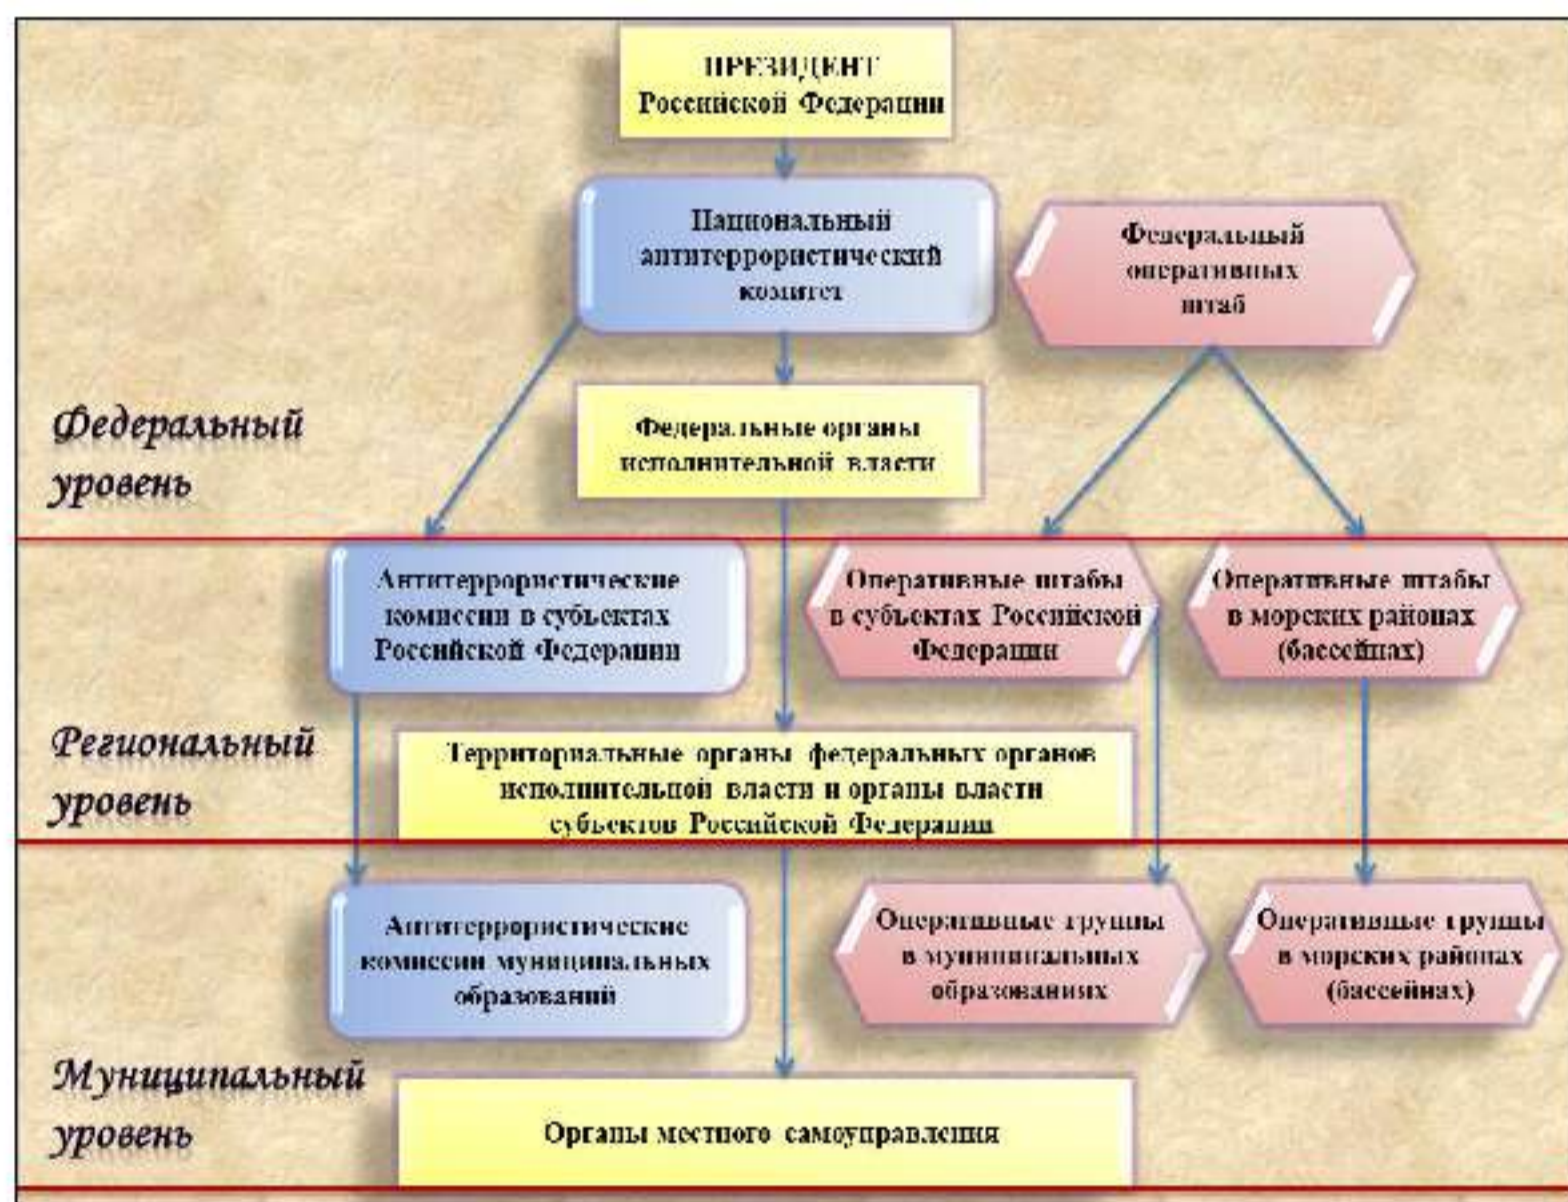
ПРЕЗИДЕНТ Российской Федерации

Национальный антитеррористический комитет

Федеральный оперативных штаб

Федеральные органы исполнительной власти

Федеральный уровень

Антитеррористические комиссии в субъектах Российской Федерации

Оперативные штабы в субъектах Российской Федерации

Оперативные штабы в морских районах (бассейнах)

Региональный уровень

Территориальные органы федеральных органов исполнительной власти и органы власти субъектов Российской Федерации

Антитеррористические комиссии муниципальных образований

Оперативные группы в муниципальных образованиях

Оперативные группы в морских районах (бассейнах)

Муниципальный уровень

Органы местного самоуправления